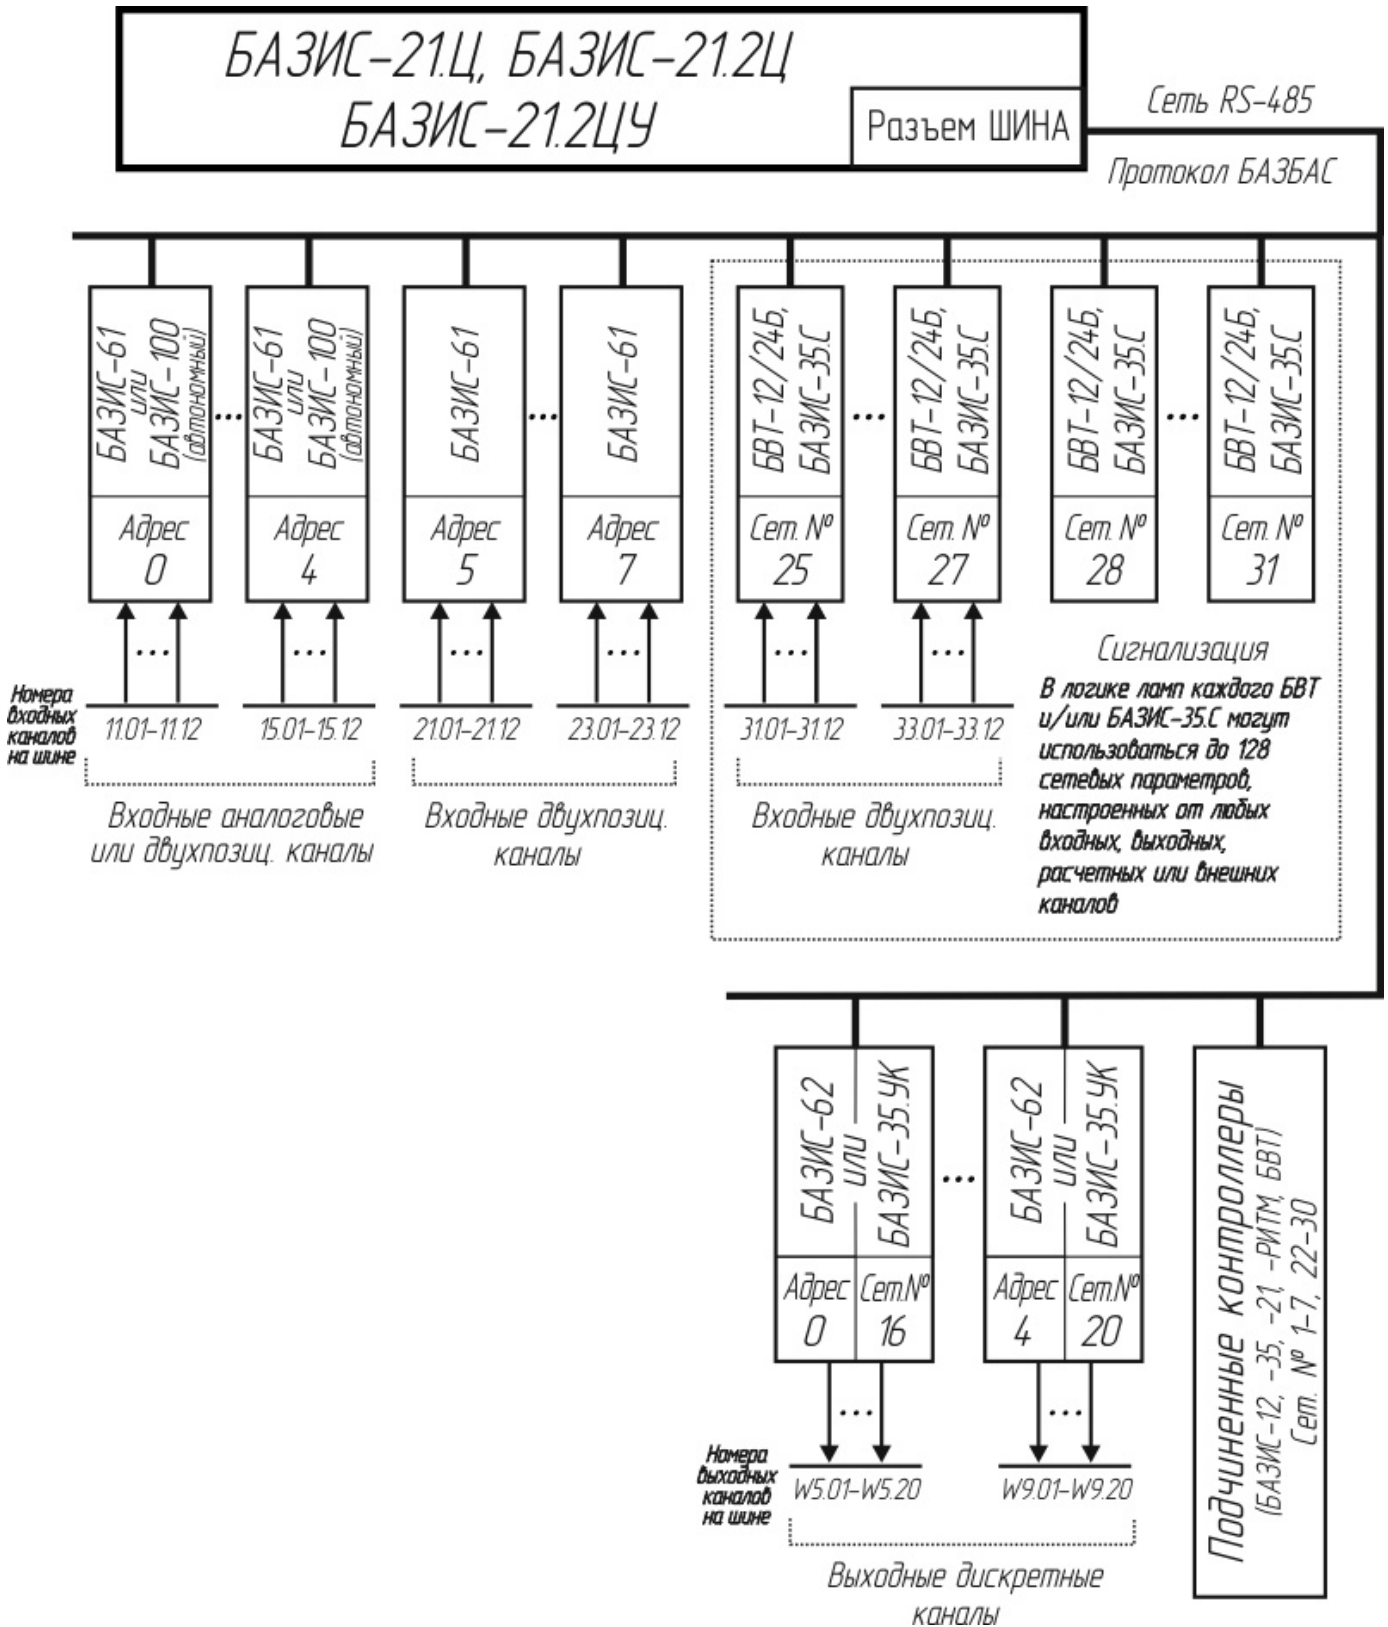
БАЗИС-21.Ц, БАЗИС-21.2Ц
БАЗИС-21.2ЦУ

Разъем ШИНА

Сеть RS-485

Протокол БАЗБАС

БАЗИС-61 или БАЗИС-100 (автономный)
Адрес 0

...

БАЗИС-61 или БАЗИС-100 (автономный)
Адрес 4

БАЗИС-61
Адрес 5

...

БАЗИС-61
Адрес 7

БВТ-12/24Б, БАЗИС-35.С
Сет. № 25

...

БВТ-12/24Б, БАЗИС-35.С
Сет. № 27

БВТ-12/24Б, БАЗИС-35.С
Сет. № 28

...

БВТ-12/24Б, БАЗИС-35.С
Сет. № 31

Номера входных каналов на шине

11.01–11.12
15.01–15.12
21.01–21.12
23.01–23.12
31.01–31.12
33.01–33.12

Входные аналоговые или двухпозиц. каналы

Входные двухпозиц. каналы

Входные двухпозиц. каналы

Сигнализация

В логике ламп каждого БВТ и/или БАЗИС-35.С могут использоваться до 128 сетевых параметров, настроенных от любых входных, выходных, расчетных или внешних каналов

БАЗИС-62 или БАЗИС-35.УК
Адрес 0
Сет.№ 16

...

БАЗИС-62 или БАЗИС-35.УК
Адрес 4
Сет.№ 20

Подчиненные контроллеры
(БАЗИС-12, -35, -21, -РИТМ, БВТ)
Сет. № 1-7, 22-30

Номера выходных каналов на шине

W5.01–W5.20
W9.01–W9.20

Выходные дискретные каналы